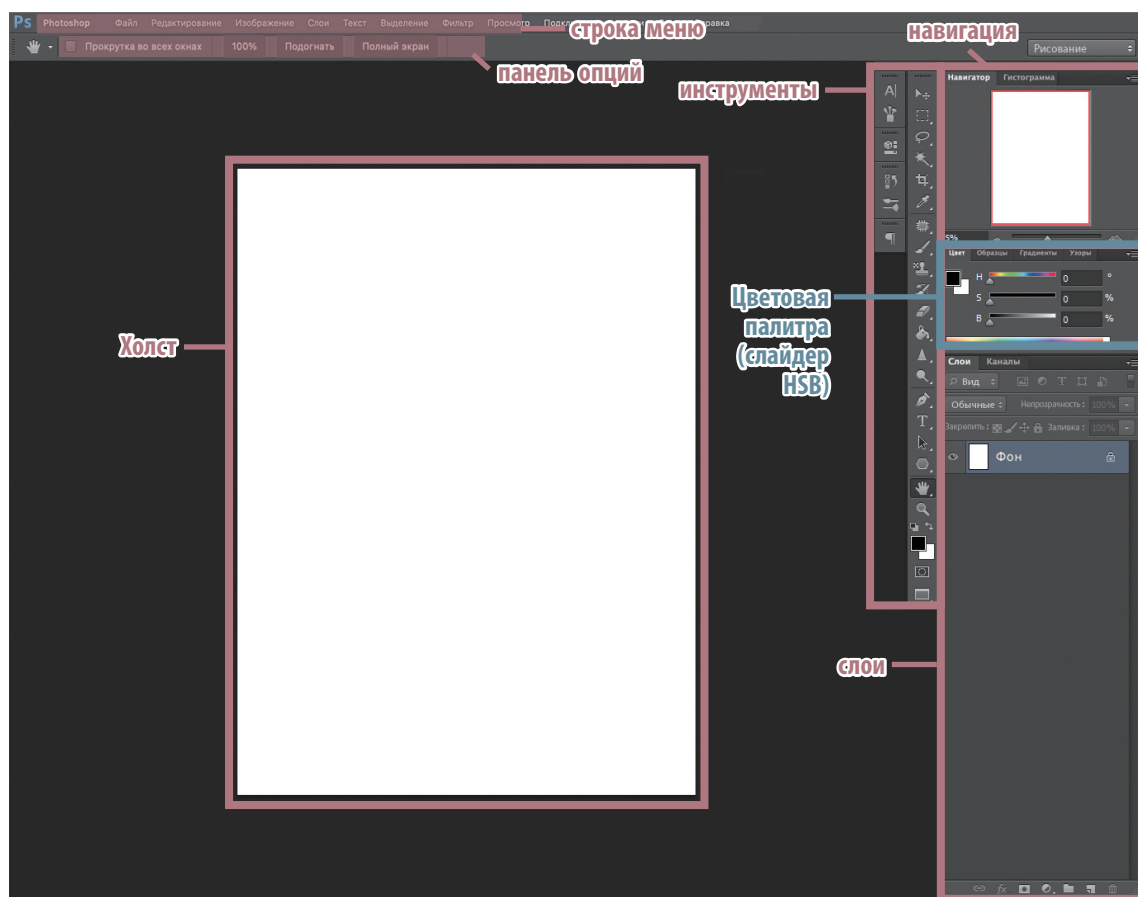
Ps Photoshop Файл Редактирование Изображение Слои Текст Выделение Фильтр Просмотр Подкл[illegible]равка

строка меню

Прокрутка во всех окнах 100% Подогнать Полный экран

панель опций

навигация

Рисование

инструменты

Навигатор Гистограмма

5%

Цвет Образцы Градиенты Узоры

H 0 °
S 0 %
B 0 %

Цветовая палитра (слайдер HSB)

Холст

Слои Каналы

Вид

Обычные Непрозрачность: 100%

Закрепить: Заливка: 100%

Фон

слои